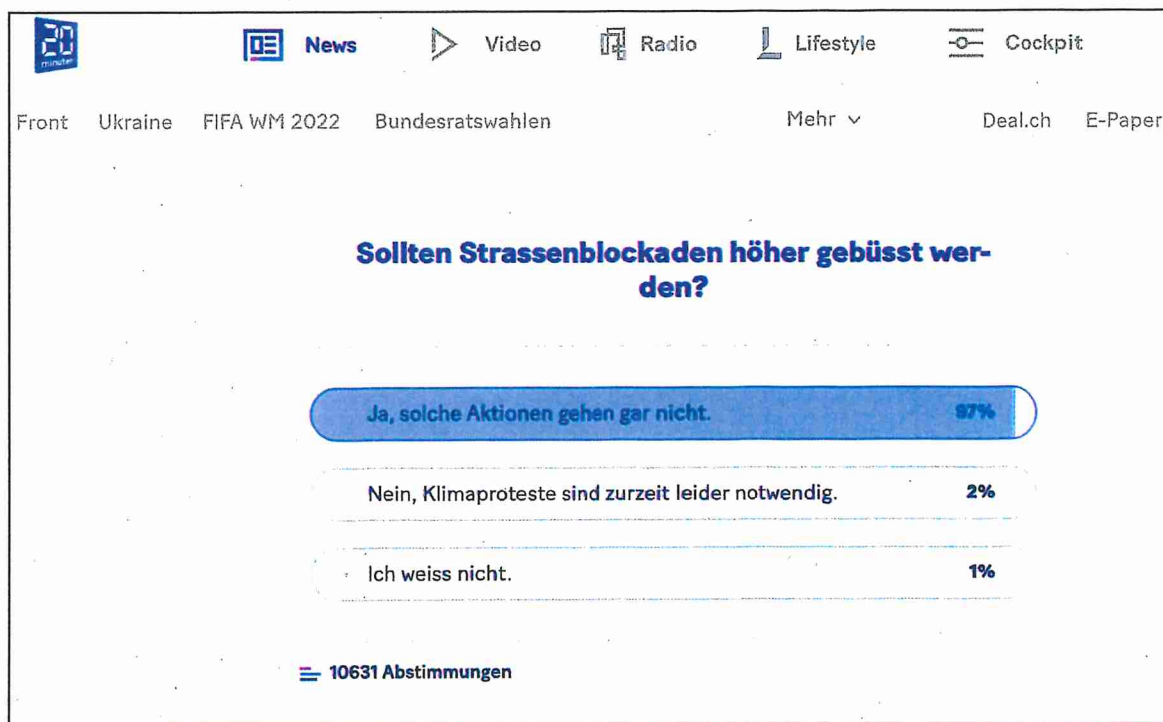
20 minuten

News Video Radio Lifestyle Cockpit

Front Ukraine FIFA WM 2022 Bundesratswahlen Mehr Deal.ch E-Paper

Sollten Strassenblockaden höher gebüsst werden?

Ja, solche Aktionen gehen gar nicht. 97%

Nein, Klimaproteste sind zurzeit leider notwendig. 2%

Ich weiss nicht. 1%

10631 Abstimmungen